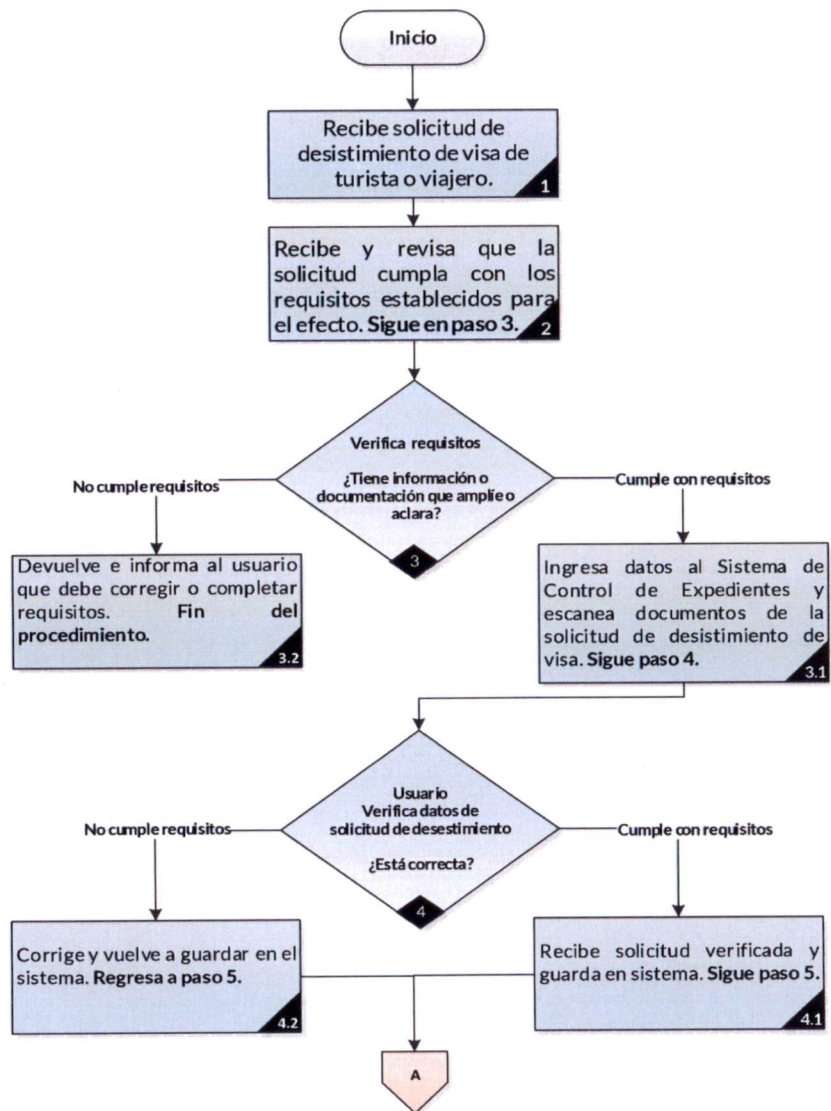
Inicio

Recibe solicitud de desistimiento de visa de turista o viajero.
1

Recibe y revisa que la solicitud cumpla con los requisitos establecidos para el efecto. **Sigue en paso 3.**
2

Verifica requisitos

¿Tiene información o documentación que amplíe o aclara?
3

No cumple requisitos

Cumple con requisitos

Devuelve e informa al usuario que debe corregir o completar requisitos. **Fin del procedimiento.**
3.2

Ingresa datos al Sistema de Control de Expedientes y escanea documentos de la solicitud de desistimiento de visa. **Sigue paso 4.**
3.1

Usuario
Verifica datos de solicitud de desestimiento

¿Está correcta?
4

No cumple requisitos

Cumple con requisitos

Corrige y vuelve a guardar en el sistema. **Regresa a paso 5.**
4.2

Recibe solicitud verificada y guarda en sistema. **Sigue paso 5.**
4.1

A